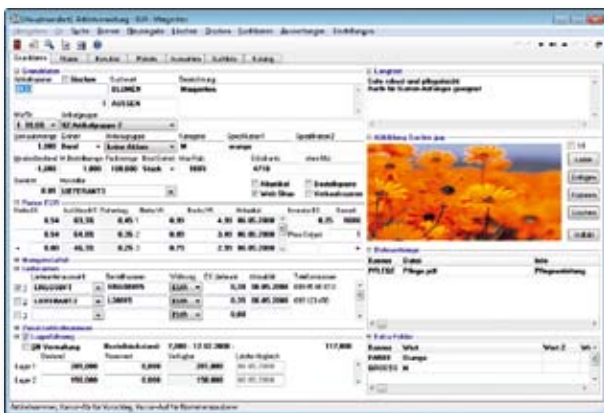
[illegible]
Grunddaten
BLUMEN
Margeriten
1 AUSSEN
Sehr robust und pflegeleicht
Farbe für Garten-Anfänger geeignet
orange
Preise
Lieferanten
Lagerführung
Lager 1
Lager 2
Bemerkungen
PFLEGE Pflege.pdf Pflegeanleitung
Extra-Felder
FARBE Orange
GROESSE M
Laden
Einfügen
Exportieren
Löschen
Ansehen